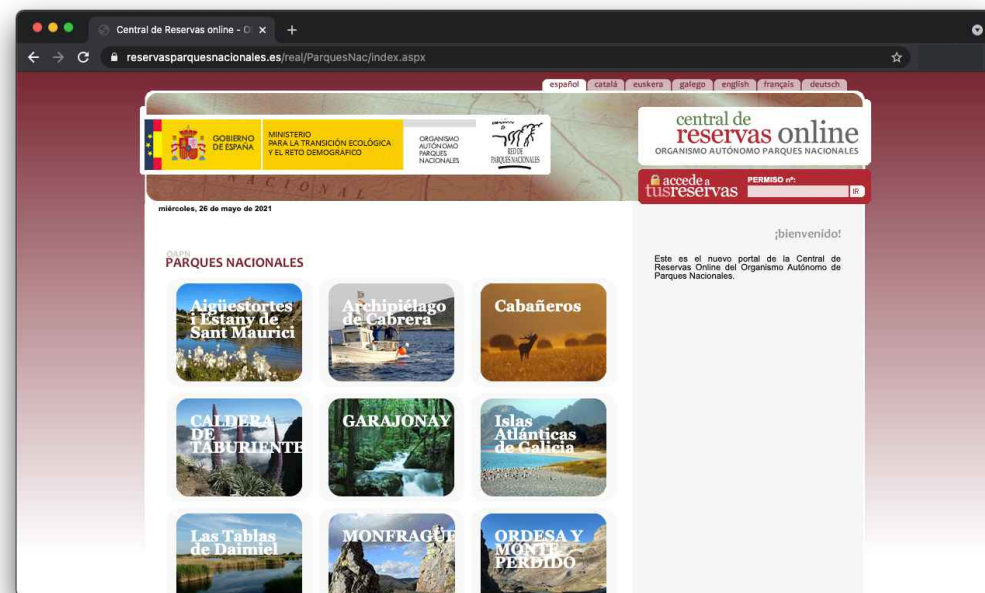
Central de Reservas online - O ×
+
reservasparquesnacionales.es/real/ParquesNac/index.aspx

español | català | euskera | galego | english | français | deutsch

GOBIERNO DE ESPAÑA
MINISTERIO PARA LA TRANSICIÓN ECOLÓGICA Y EL RETO DEMOGRÁFICO
ORGANISMO AUTÓNOMO PARQUES NACIONALES
RED DE PARQUES NACIONALES

central de reservas online
ORGANISMO AUTÓNOMO PARQUES NACIONALES

accede a tus reservas
PERMISO nº:
IR

miércoles, 26 de mayo de 2021

OAPN
PARQUES NACIONALES

Aigüestortes i Estany de Sant Maurici
Archipiélago de Cabrera
Cabañeros
CALDERA DE TABURIENTE
GARAJONAY
Islas Atlánticas de Galicia
Las Tablas de Daimiel
MONFRAGÜE
ORDESA Y MONTE PERDIDO

¡bienvenido!

Este es el nuevo portal de la Central de Reservas Online del Organismo Autónomo de Parques Nacionales.